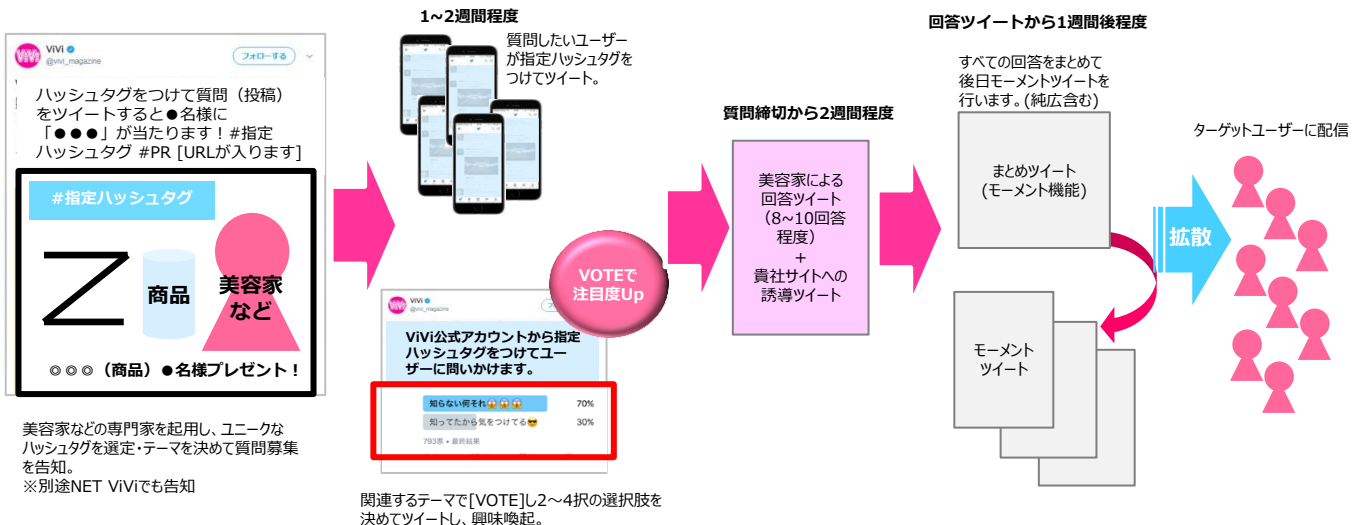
ViVi
@vivi_magazine
フォローする

ハッシュタグをつけて質問（投稿）をツイートすると●名様に「●●●」が当たります！#指定ハッシュタグ #PR [URLが入ります]

#指定ハッシュタグ

商品

美容家など

◎◎◎（商品）●名様プレゼント！

美容家などの専門家を起用し、ユニークなハッシュタグを選定・テーマを決めて質問募集を告知。
※別途NET ViViでも告知

1~2週間程度

質問したいユーザーが指定ハッシュタグをつけてツイート。

VOTEで注目度Up

ViVi
@vivi_magazine

ViVi公式アカウントから指定ハッシュタグをつけてユーザーに問いかけます。

知らない何それ😱😱😱 70%
知ってたから気をつけてる😎 30%
793票・最終結果

関連するテーマで[VOTE]し2～4択の選択肢を決めてツイートし、興味喚起。

質問締切から2週間程度

美容家による回答ツイート（8~10回答程度）
+
貴社サイトへの誘導ツイート

回答ツイートから1週間後程度

すべての回答をまとめて後日モーメントツイートを行います。(純広含む)

まとめツイート（モーメント機能）

モーメントツイート

拡散

ターゲットユーザーに配信